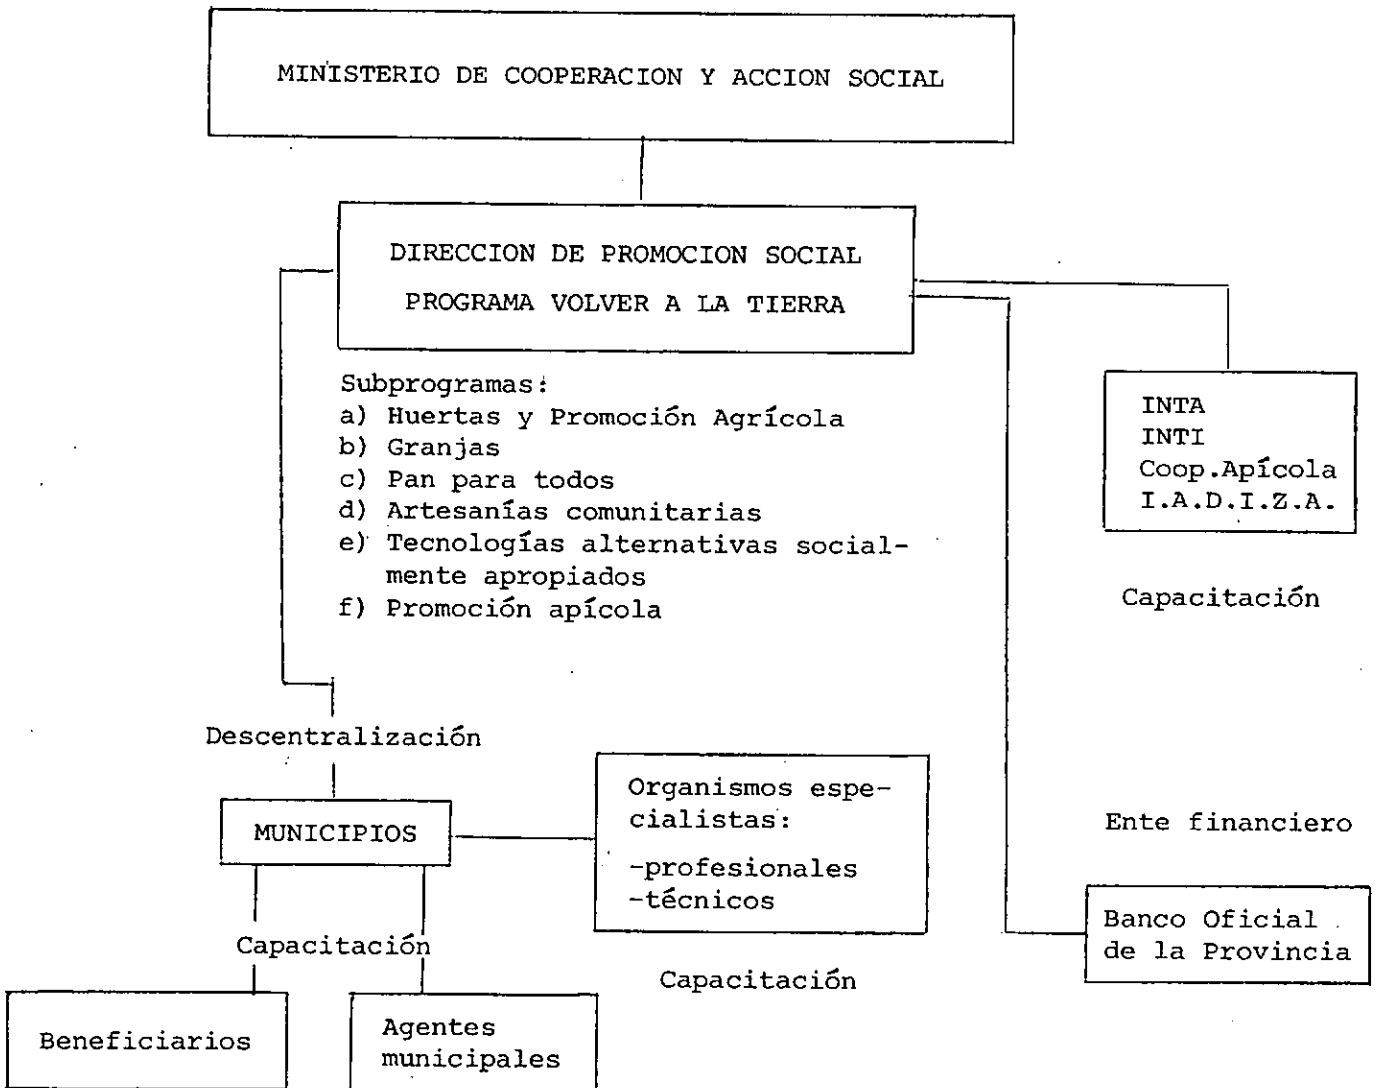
MINISTERIO DE COOPERACION Y ACCION SOCIAL

DIRECCION DE PROMOCION SOCIAL

PROGRAMA VOLVER A LA TIERRA

Subprogramas:
a) Huertas y Promoción Agrícola
b) Granjas
c) Pan para todos
d) Artesanías comunitarias
e) Tecnologías alternativas socialmente apropiados
f) Promoción apícola

INTA
INTI
Coop.Apícola
I.A.D.I.Z.A.

Capacitación

Descentralización

MUNICIPIOS

Organismos especialistas:
-profesionales
-técnicos

Ente financiero

Banco Oficial de la Provincia

Capacitación

Capacitación

Beneficiarios

Agentes municipales